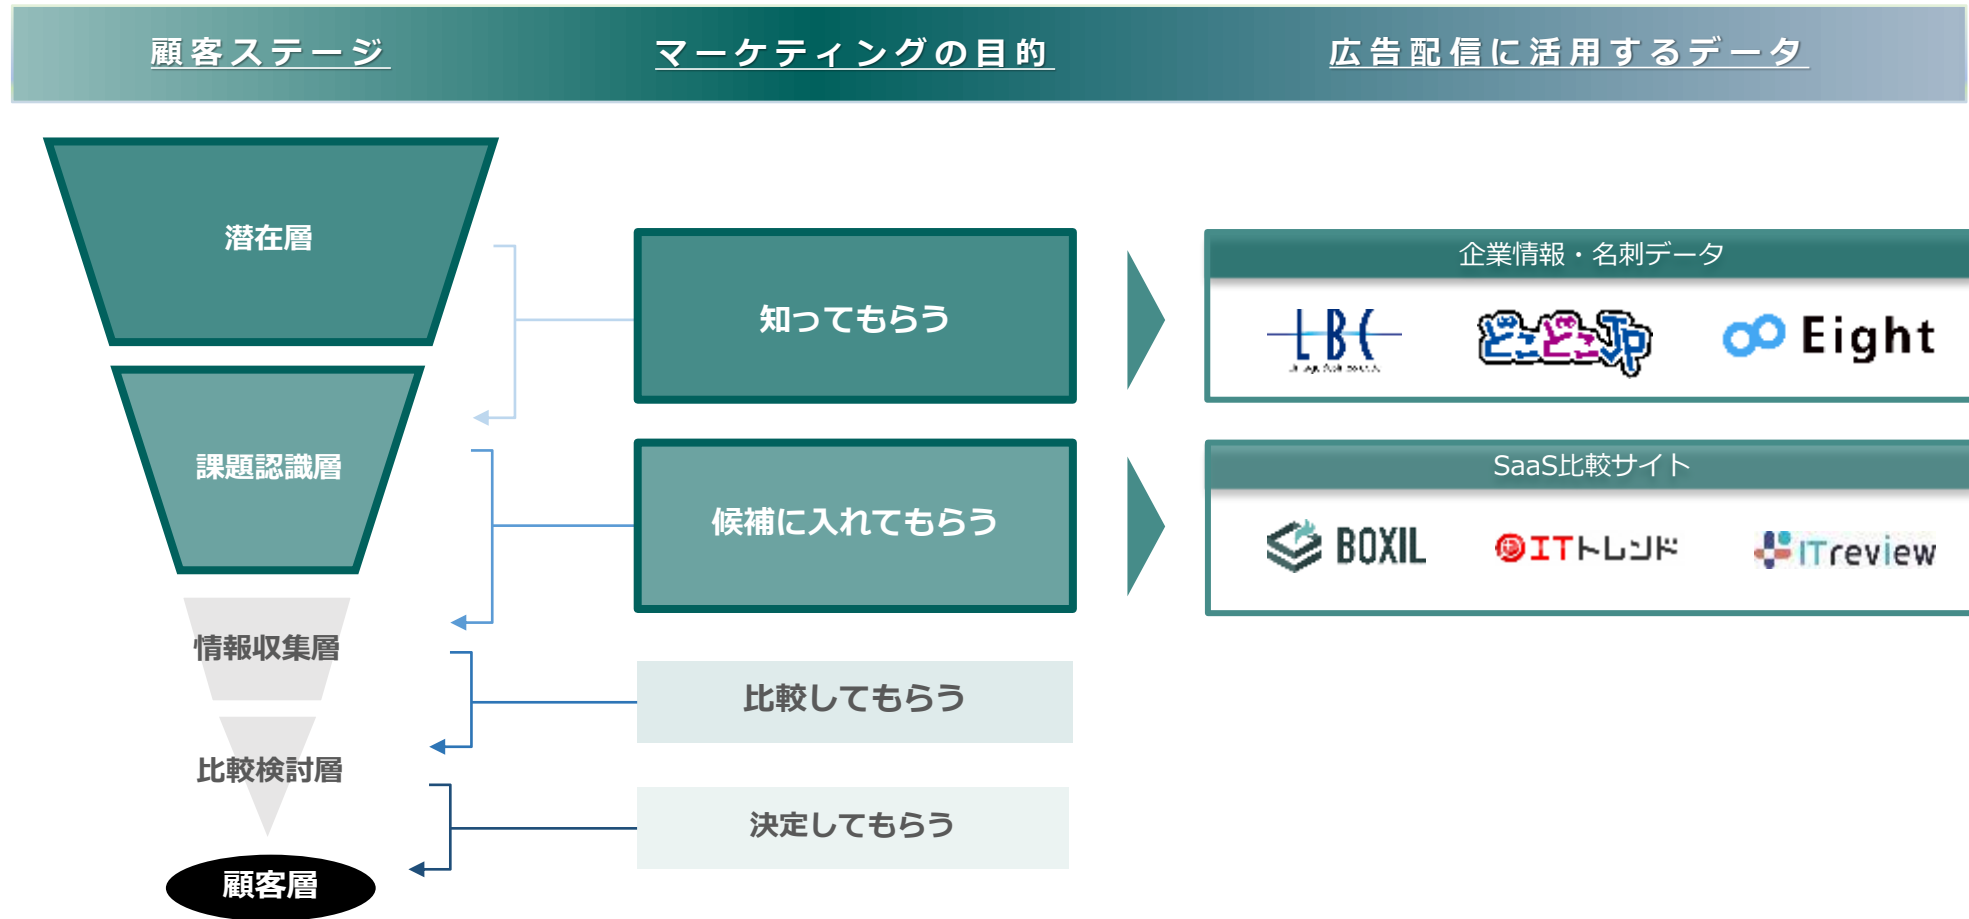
顧客ステージ

マーケティングの目的

広告配信に活用するデータ

潜在層

課題認識層

情報収集層

比較検討層

顧客層

知ってもらう

候補に入れてもらう

比較してもらう

決定してもらう

企業情報・名刺データ

LBC

どこどこJP

Eight

SaaS比較サイト

BOXIL

ITトレンド

ITreview